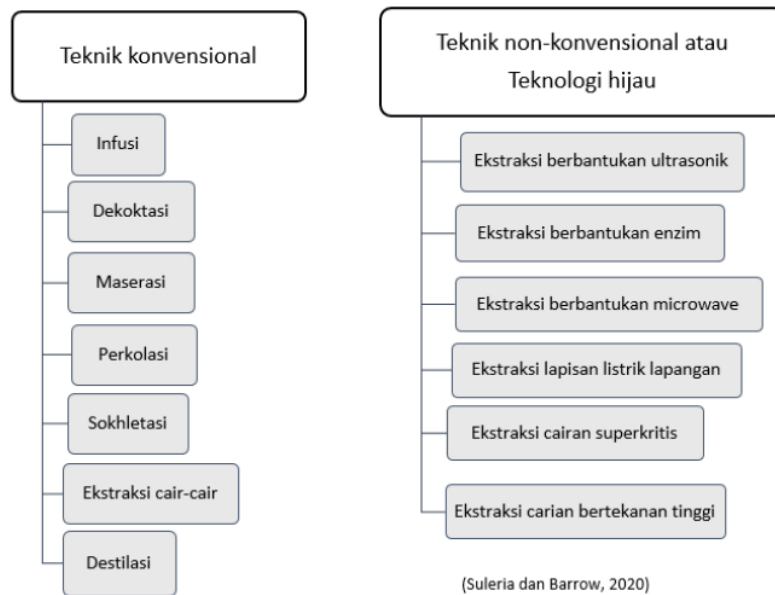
Teknik konvensional

Infusi

Dekoktasi

Maserasi

Perkolasi

Sokhletasi

Ekstraksi cair-cair

Destilasi

Teknik non-konvensional atau Teknologi hijau

Ekstraksi berbantukan ultrasonik

Ekstraksi berbantukan enzim

Ekstraksi berbantukan microwave

Ekstraksi lapisan listrik lapangan

Ekstraksi cairan superkritis

Ekstraksi carian bertekanan tinggi

(Suleria dan Barrow, 2020)